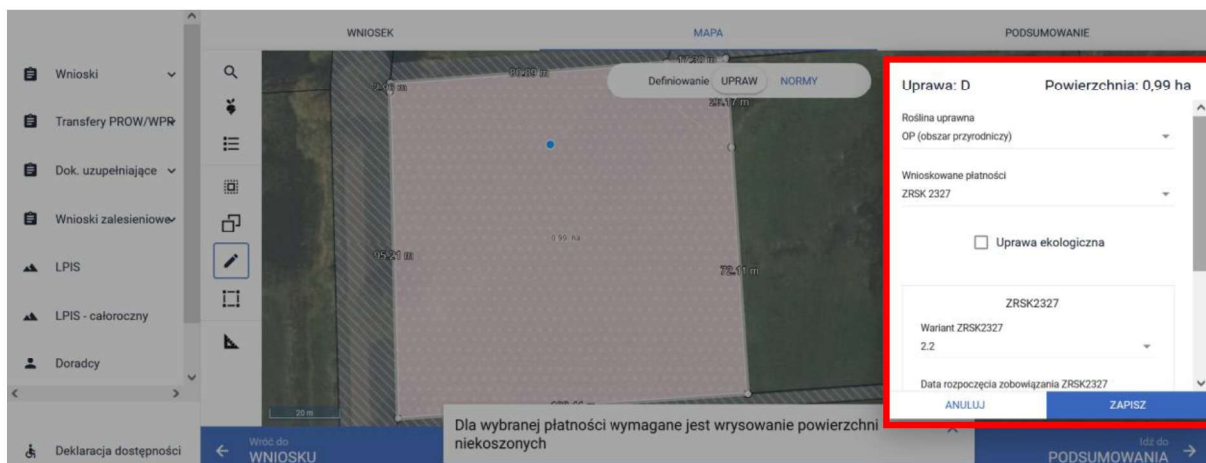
Wnioski

Transfery PROW/WPR

Dok. uzupełniające

Wnioski zalesieniowe

LPIS

LPIS - całoroczny

Doradcy

Deklaracja dostępności

WNIOSEK

MAPA

PODSUMOWANIE

Definiowanie UPRAW NORMY

2.16 m

90.89 m

29.17 m

0.99 ha

95.21 m

72.11 m

20 m

Uprawa: D

Powierzchnia: 0,99 ha

Roślina uprawna

OP (obszar przyrodniczy)

Wnioskowane płatności

ZRSK 2327

Uprawa ekologiczna

ZRSK2327

Wariant ZRSK2327

2.2

Data rozpoczęcia zobowiązania ZRSK2327

ANULUJ

ZAPISZ

Dla wybranej płatności wymagane jest wrysowanie powierzchni niekoszonych

Wróć do WNIOSKU

Idź do PODSUMOWANIA